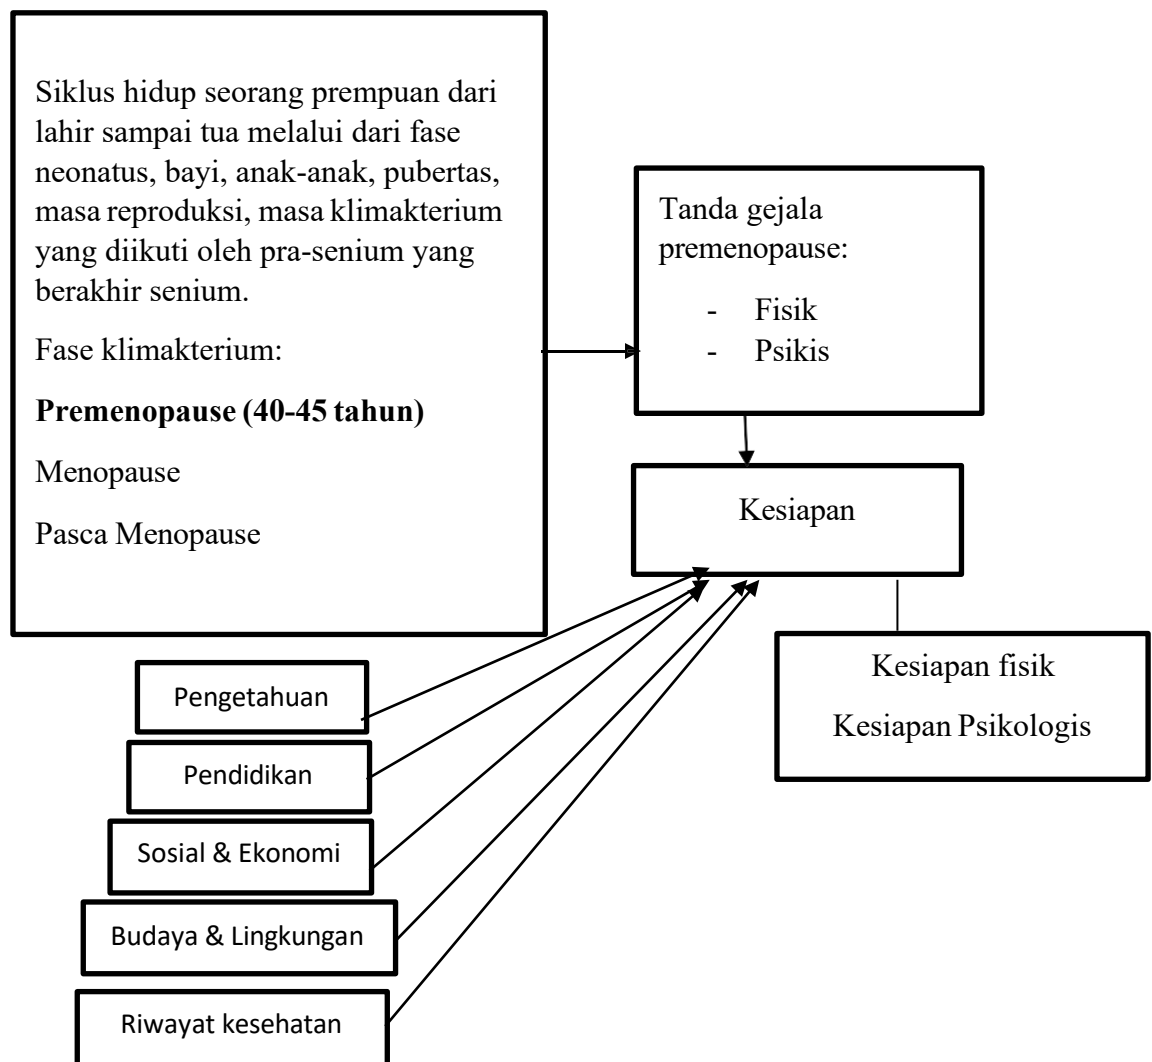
Siklus hidup seorang prempuan dari lahir sampai tua melalui dari fase neonatus, bayi, anak-anak, pubertas, masa reproduksi, masa klimakterium yang diikuti oleh pra-senium yang berakhir senium.

Fase klimakterium:

**Premenopause (40-45 tahun)**

Menopause

Pasca Menopause

Tanda gejala premenopause:

- Fisik
- Psikis

Kesiapan

Kesiapan fisik

Kesiapan Psikologis

Pengetahuan

Pendidikan

Sosial & Ekonomi

Budaya & Lingkungan

Riwayat kesehatan